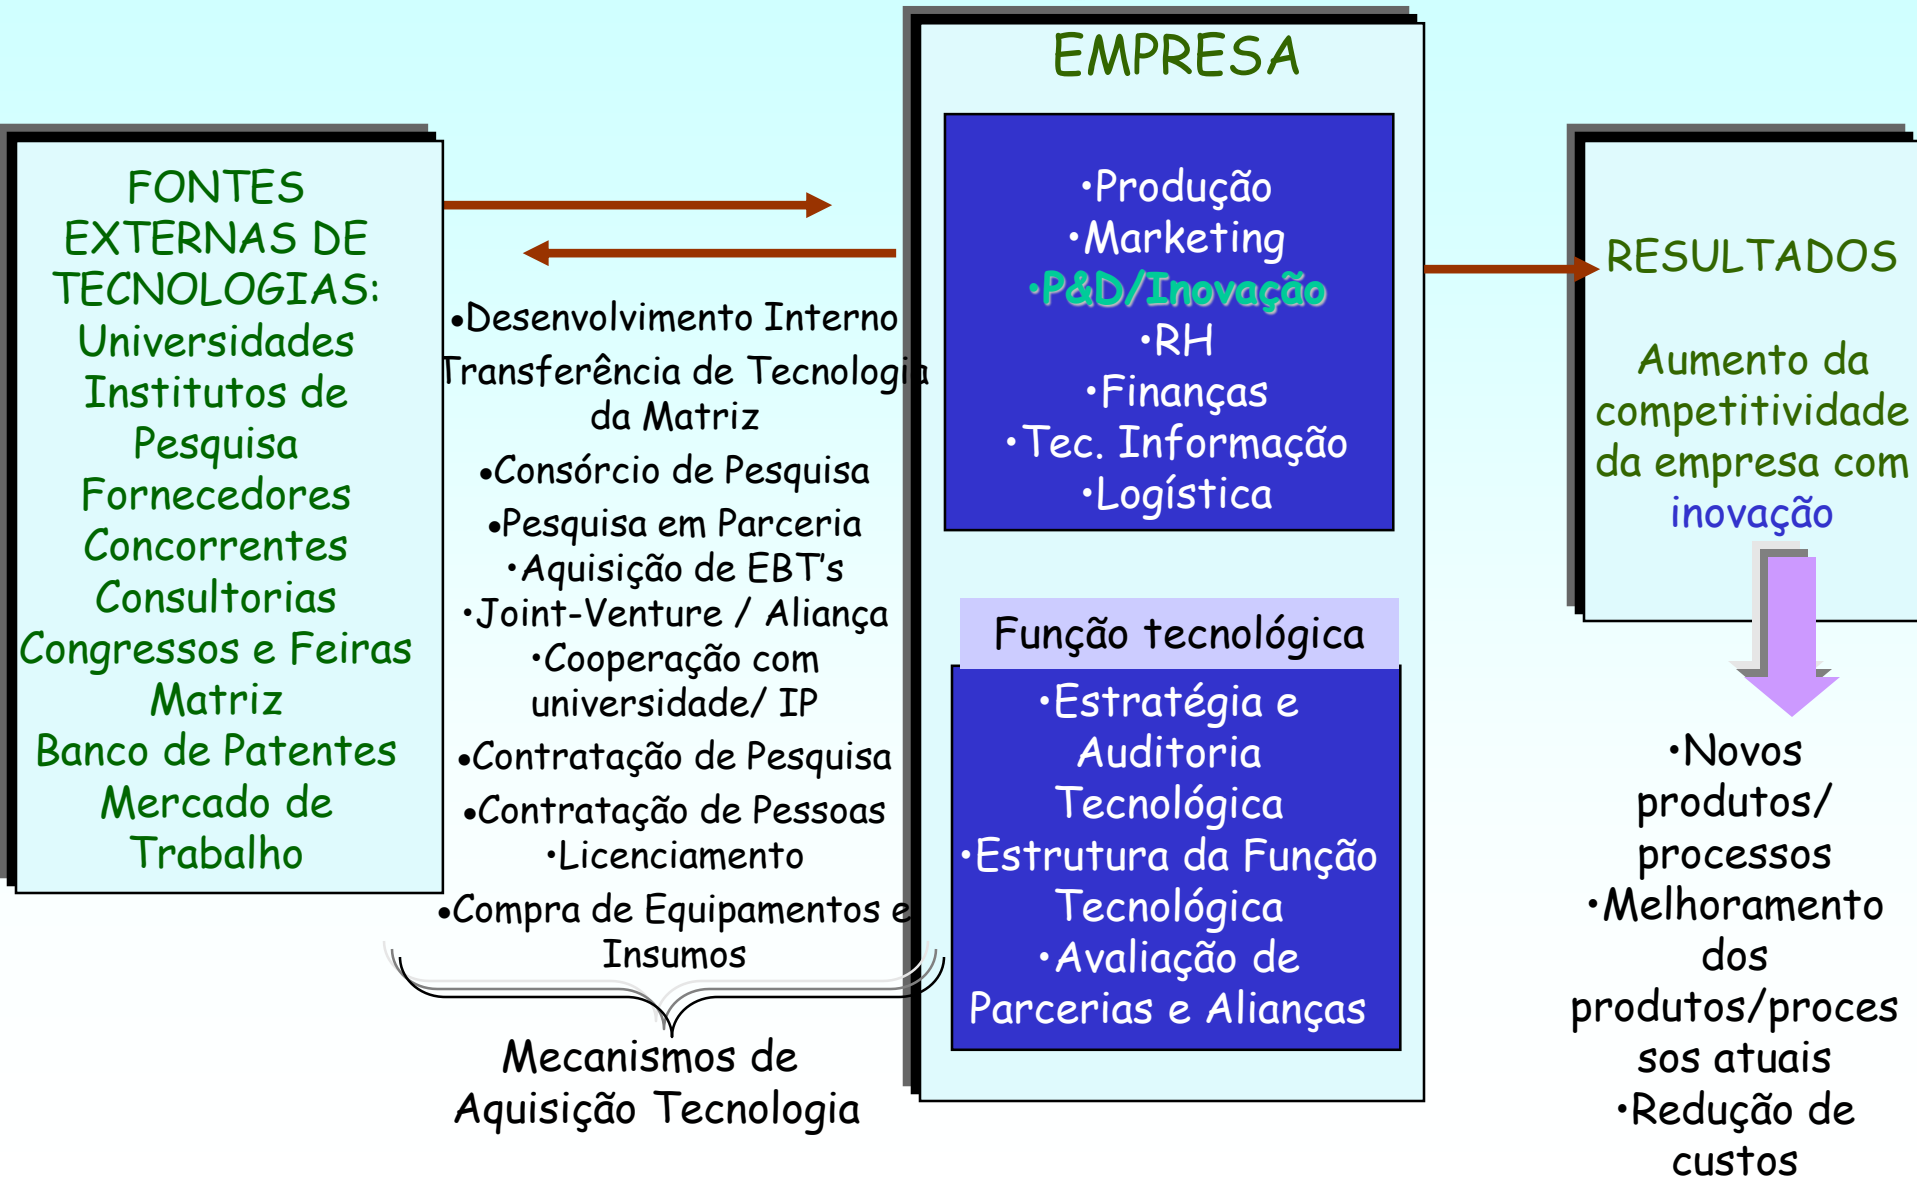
FONTES EXTERNAS DE TECNOLOGIAS:
Universidades
Institutos de Pesquisa
Fornecedores
Concorrentes
Consultorias
Congressos e Feiras
Matriz
Banco de Patentes
Mercado de Trabalho

•Desenvolvimento Interno
Transferência de Tecnologia da Matriz
•Consórcio de Pesquisa
•Pesquisa em Parceria
•Aquisição de EBT's
•Joint-Venture / Aliança
•Cooperação com universidade/ IP
•Contratação de Pesquisa
•Contratação de Pessoas
•Licenciamento
•Compra de Equipamentos e Insumos

Mecanismos de Aquisição Tecnologia

EMPRESA

•Produção
•Marketing
•P&D/Inovação
•RH
•Finanças
•Tec. Informação
•Logística

Função tecnológica

•Estratégia e Auditoria Tecnológica
•Estrutura da Função Tecnológica
•Avaliação de Parcerias e Alianças

RESULTADOS

Aumento da competitividade da empresa com inovação

•Novos produtos/ processos
•Melhoramento dos produtos/processos atuais
•Redução de custos